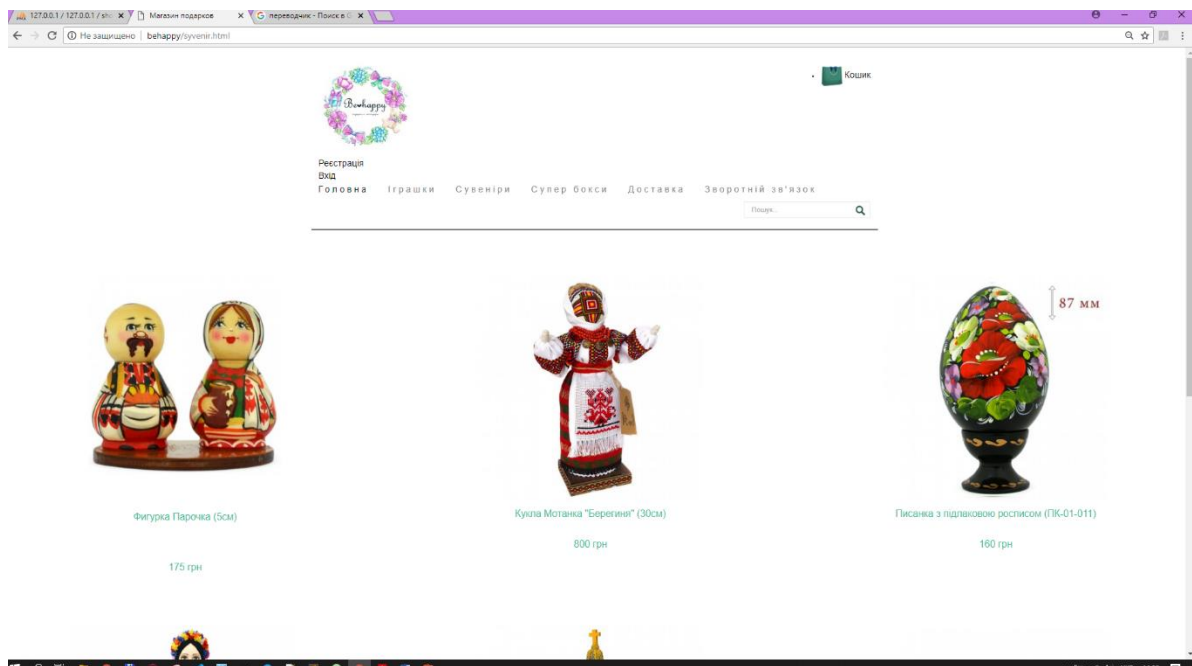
127.0.0.1 / 127.0.0.1 / sh
Магазин подарков
переводчик - Поиск в G
Не защищено | behappy/syvenir.html

Behappy

Кошик

Реєстрація
Вхід
Головна Іграшки Сувеніри Супер бокси Доставка Зворотній зв'язок

Пошук...

87 мм

Фигурка Парочка (5см)

175 грн

Кукла Мотанка "Берегиня" (30см)

800 грн

Писанка з підлаковою росписом (ПК-01-011)

160 грн